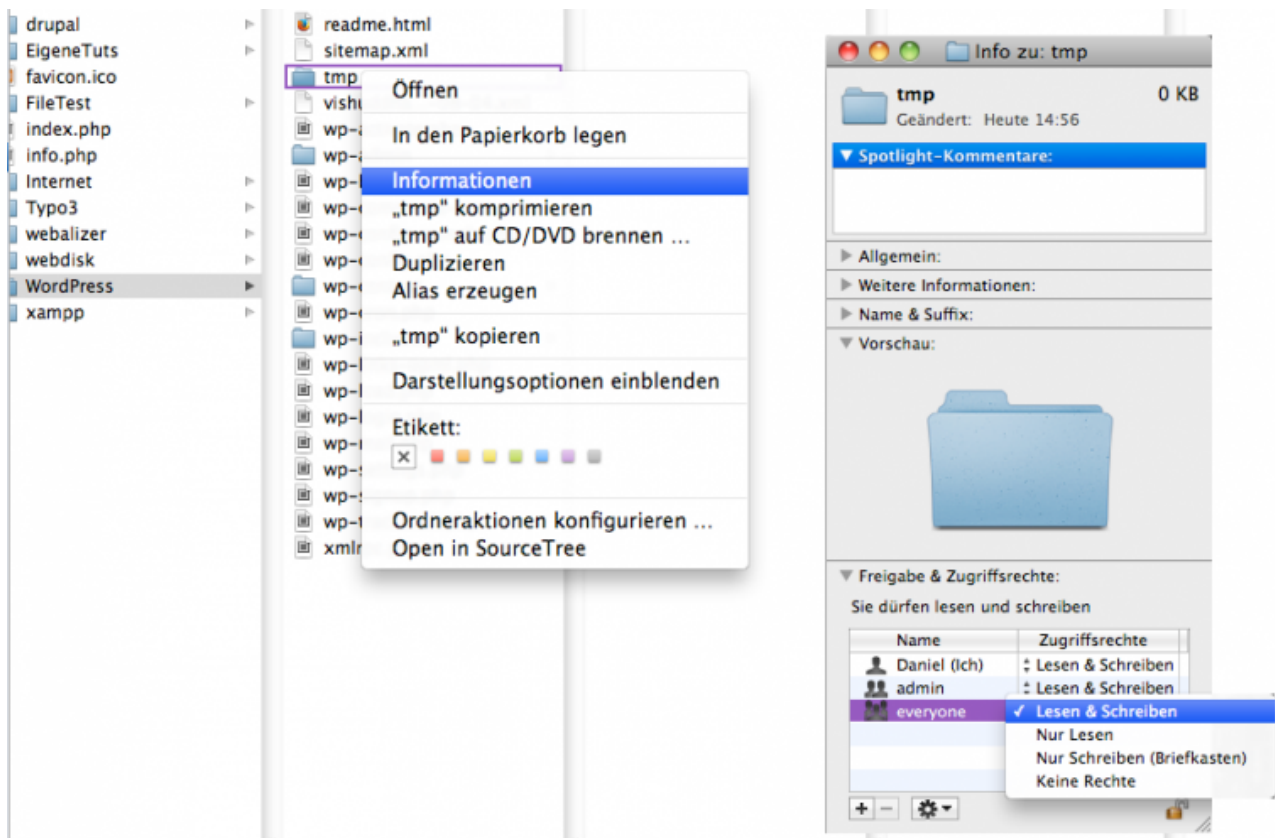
drupal
EigeneTuts
favicon.ico
FileTest
index.php
info.php
Internet
Typo3
webalizer
webdisk
WordPress
xampp

readme.html
sitemap.xml
tmp
vishu
wp-
wp-
wp-
wp-
wp-
wp-
wp-
wp-
wp-
wp-
wp-
wp-
wp-
wp-
wp-
wp-
xmlr

Öffnen
In den Papierkorb legen
Informationen
„tmp" komprimieren
„tmp" auf CD/DVD brennen ...
Duplizieren
Alias erzeugen
„tmp" kopieren
Darstellungsoptionen einblenden
Etikett:
Ordneraktionen konfigurieren ...
Open in SourceTree

Info zu: tmp
tmp
0 KB
Geändert: Heute 14:56
Spotlight-Kommentare:
Allgemein:
Weitere Informationen:
Name & Suffix:
Vorschau:
Freigabe & Zugriffsrechte:
Sie dürfen lesen und schreiben

| Name | Zugriffsrechte |
|---|---|
| Daniel (Ich) | Lesen & Schreiben |
| admin | Lesen & Schreiben |
| everyone | ✓ Lesen & Schreiben |

Nur Lesen
Nur Schreiben (Briefkasten)
Keine Rechte
+ −